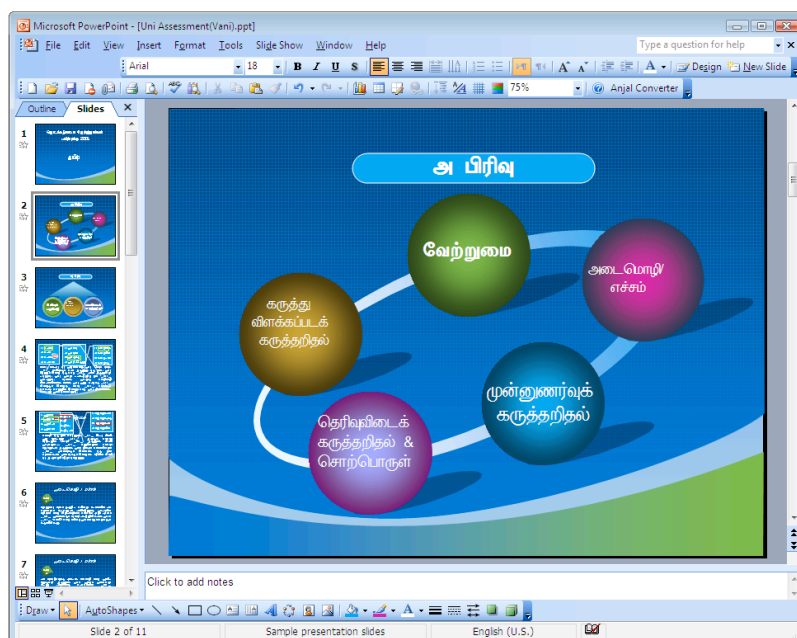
Microsoft PowerPoint - [Uni Assessment(Vani).ppt]

File Edit View Insert Format Tools Slide Show Window Help

Type a question for help

Arial 18 B I U S

Design New Slide

75%

Anjal Converter

Outline Slides

1

2

3

4

5

6

7

அ பிரிவு

வேற்றுமை

அடைமொழி/ எச்சம்

கருத்து விளக்கப்படக் கருத்தறிதல்

முன்னுணர்வுக் கருத்தறிதல்

தெரிவுவிடைக் கருத்தறிதல் & சொற்பொருள்

Click to add notes

Draw AutoShapes

Slide 2 of 11 Sample presentation slides English (U.S.)